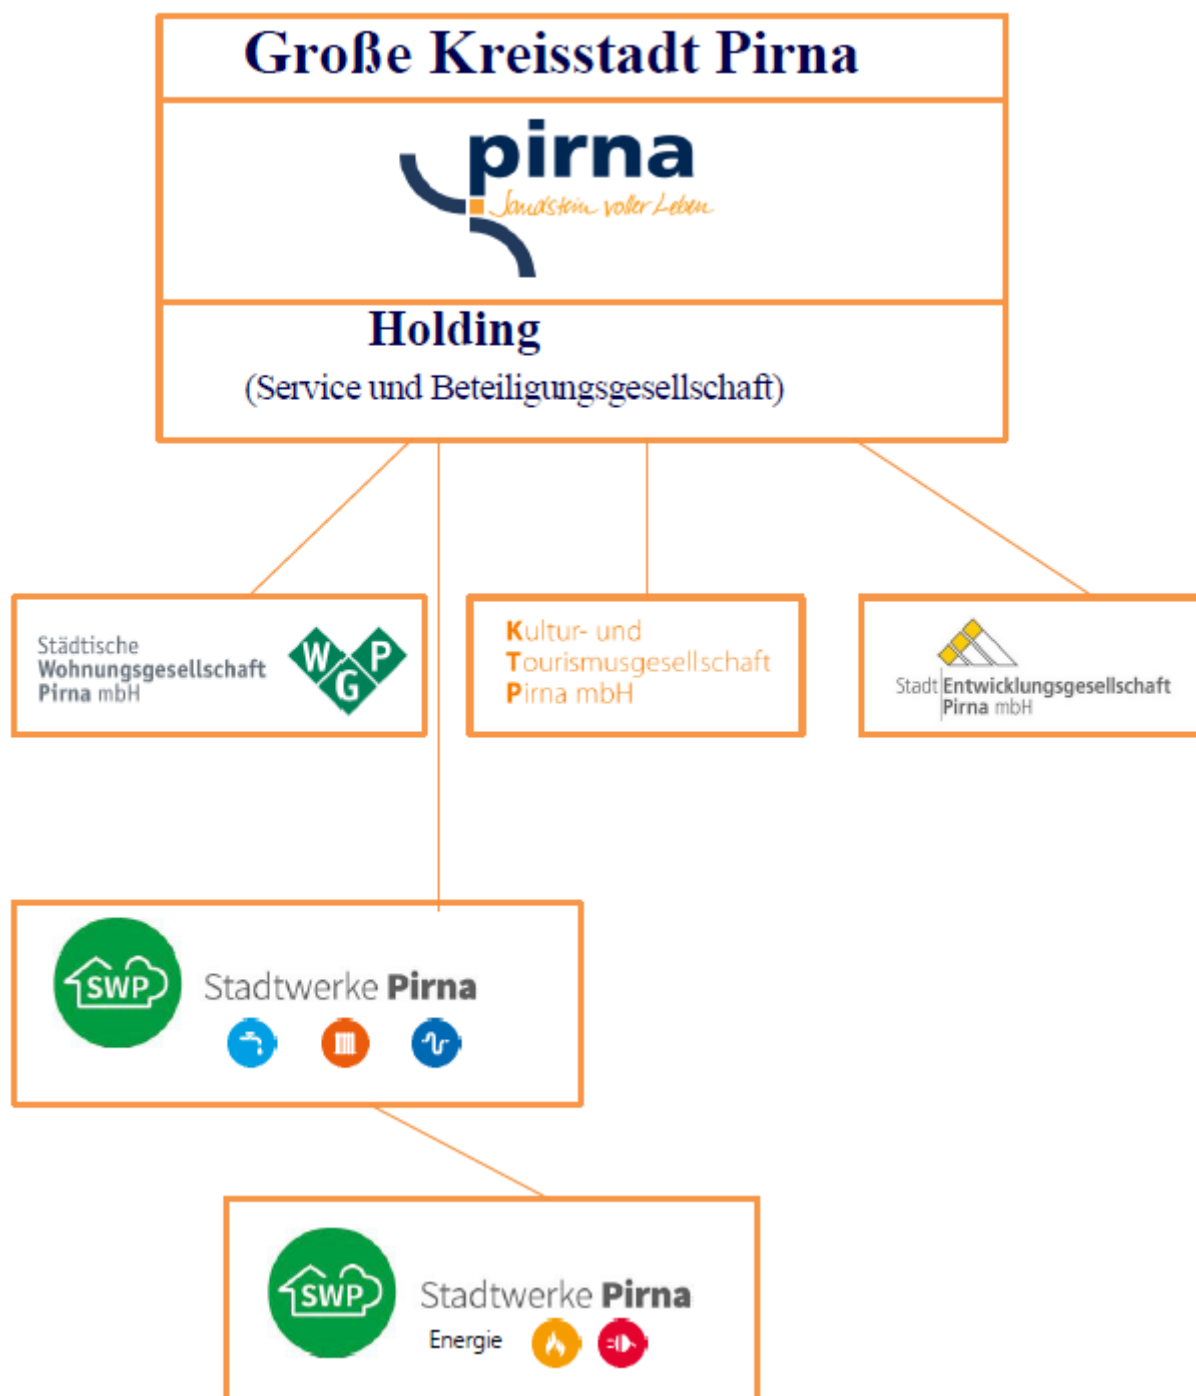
Große Kreisstadt Pirna

pirna
Sandstein voller Leben

Holding
(Service und Beteiligungsgesellschaft)

Städtische Wohnungsgesellschaft Pirna mbH
WGP

Kultur- und Tourismusgesellschaft Pirna mbH

Stadt Entwicklungsgesellschaft Pirna mbH

SWP
Stadtwerke Pirna

SWP
Stadtwerke Pirna
Energie